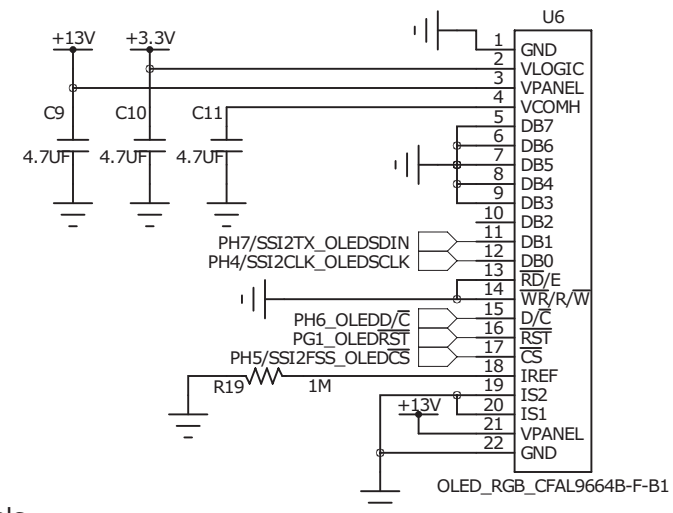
U6

+13V +3.3V

1 GND
2 VLOGIC
3 VPANEL
4 VCOMH
5 DB7
6 DB6
7 DB5
8 DB4
9 DB3
10 DB2
11 DB1
12 DB0
13 $\overline{RD}$/E
14 $\overline{WR}$/R/$\overline{W}$
15 D/$\overline{C}$
16 $\overline{RST}$
17 $\overline{CS}$
18 IREF
19 IS2
20 IS1
21 VPANEL
22 GND

C9 4.7UF
C10 4.7UF
C11 4.7UF

PH7/SSI2TX_OLEDSDIN
PH4/SSI2CLK_OLEDSCLK
PH6_OLEDD/$\overline{C}$
PG1_OLED$\overline{RST}$
PH5/SSI2FSS_OLED$\overline{CS}$

R19 1M

+13V

OLED_RGB_CFAL9664B-F-B1